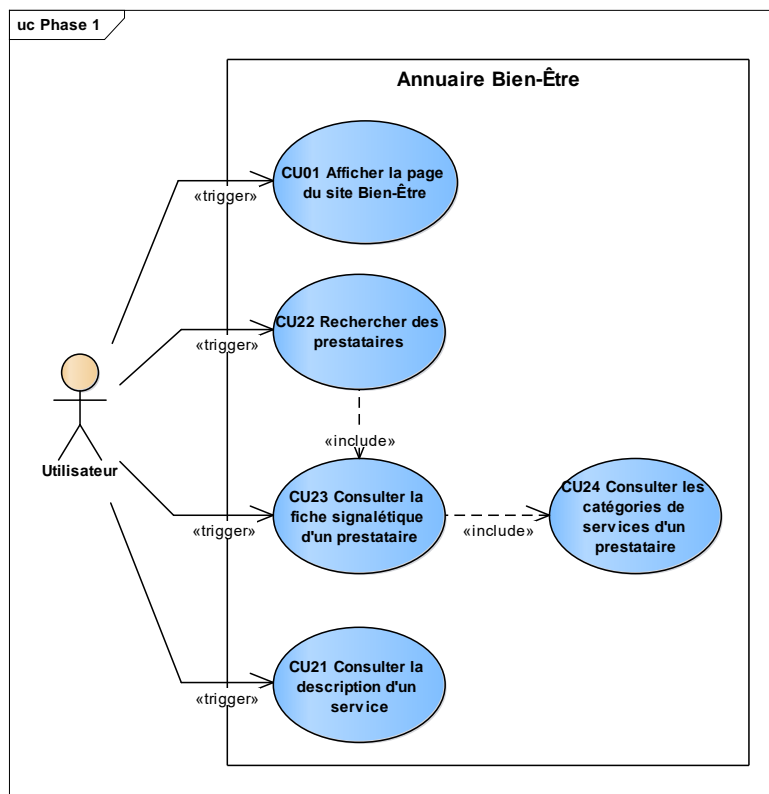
uc Phase 1

Annuaire Bien-Être

«trigger»

CU01 Afficher la page du site Bien-Être

«trigger»

CU22 Rechercher des prestataires

«include»

Utilisateur

«trigger»

CU23 Consulter la fiche signalétique d'un prestataire

«include»

CU24 Consulter les catégories de services d'un prestataire

«trigger»

CU21 Consulter la description d'un service